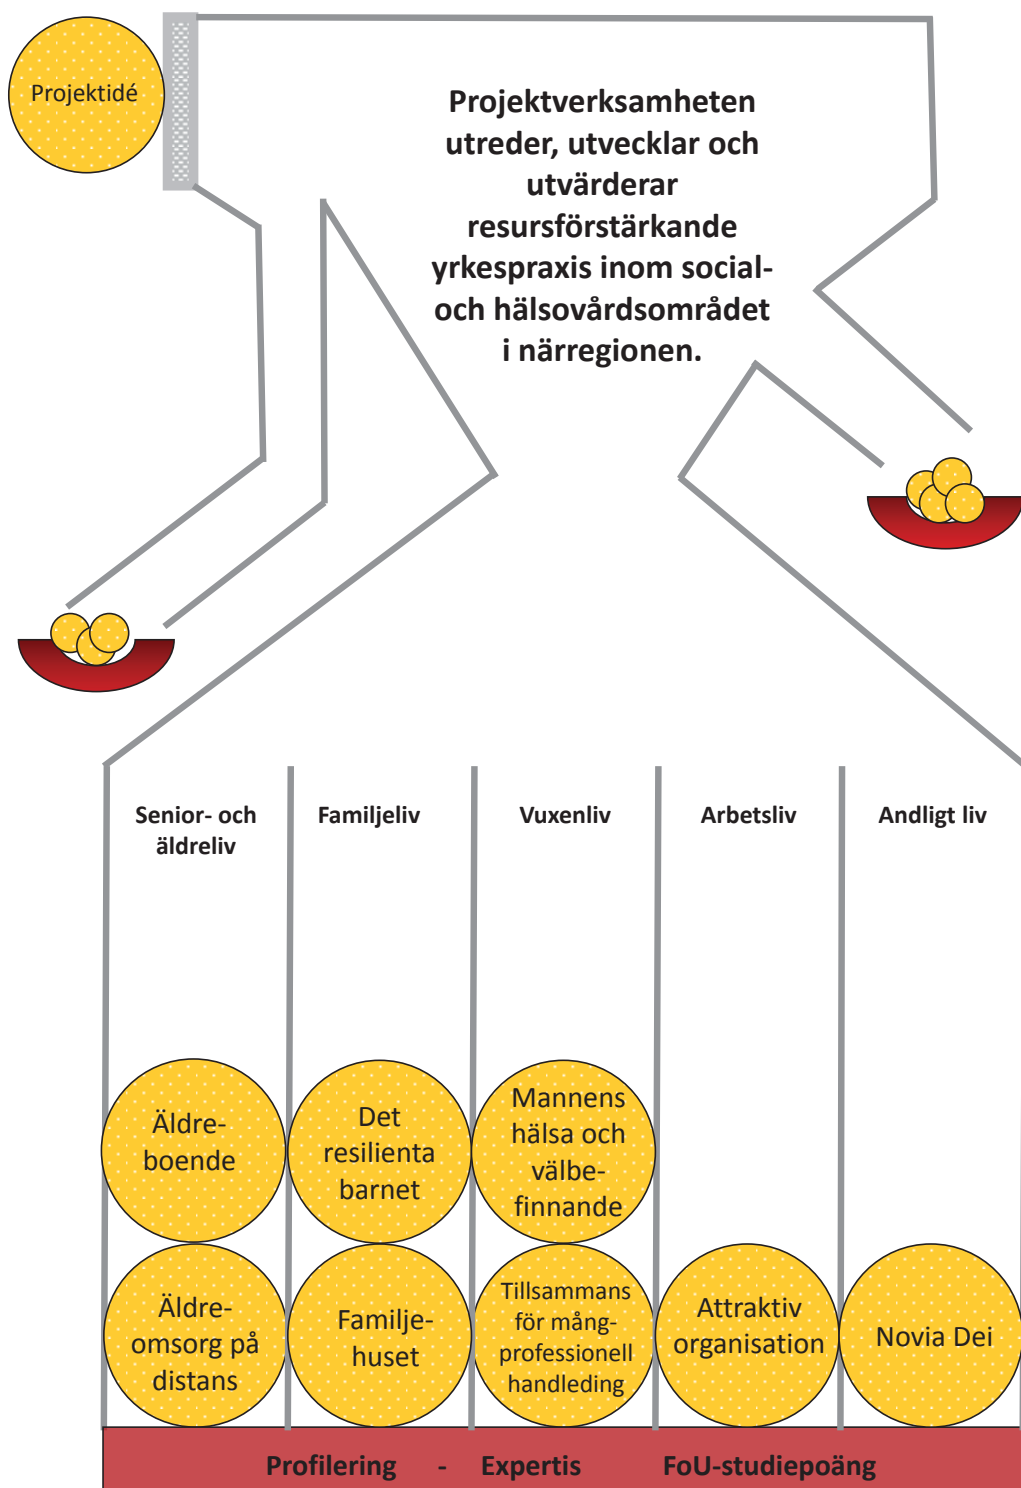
Projektidé

Projektverksamheten utreder, utvecklar och utvärderar resursförstärkande yrkespraxis inom social- och hälsovårdsområdet i närregionen.

Senior- och äldreliv

Familjeliv

Vuxenliv

Arbetsliv

Andligt liv

Äldreboende

Det resilienta barnet

Mannens hälsa och välbefinnande

Äldreomsorg på distans

Familjehuset

Tillsammans för mångprofessionell handleding

Attraktiv organisation

Novia Dei

Profilering - Expertis FoU-studiepoäng